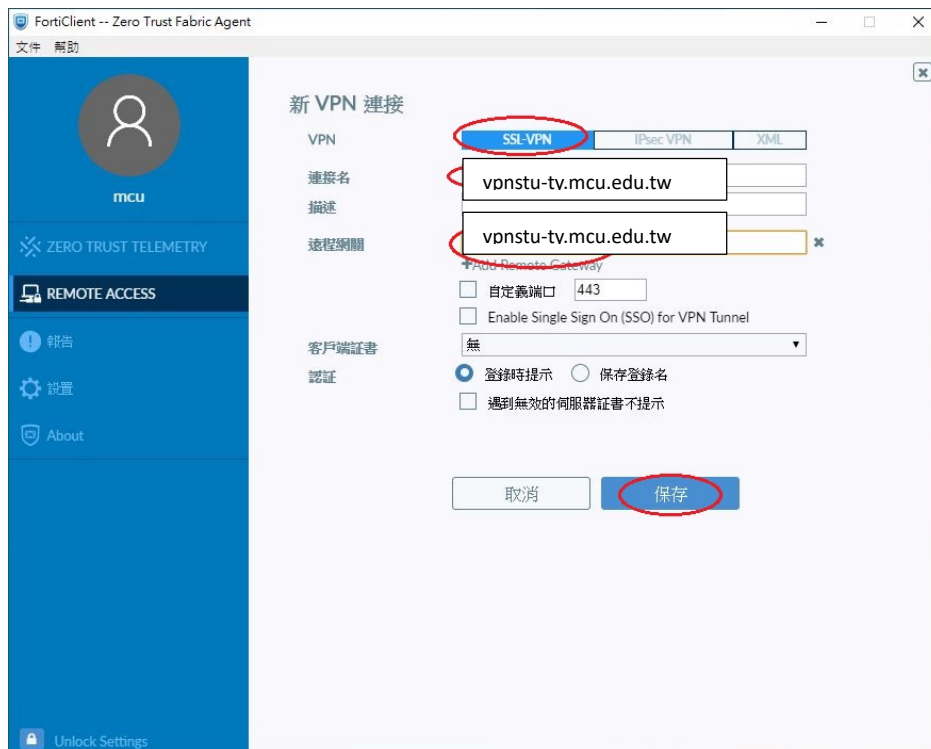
FortiClient -- Zero Trust Fabric Agent

文件 幫助

mcu

ZERO TRUST TELEMETRY

REMOTE ACCESS

報告

設置

About

Unlock Settings

新 VPN 連接

VPN

SSL-VPN

IPsec VPN

XML

連接名

vpnstu-tv.mcu.edu.tw

描述

遠程網關

vpnstu-tv.mcu.edu.tw

+Add Remote Gateway

自定義端口

443

Enable Single Sign On (SSO) for VPN Tunnel

客戶端証書

無

認証

登錄時提示

保存登錄名

遇到無效的伺服器証書不提示

取消

保存